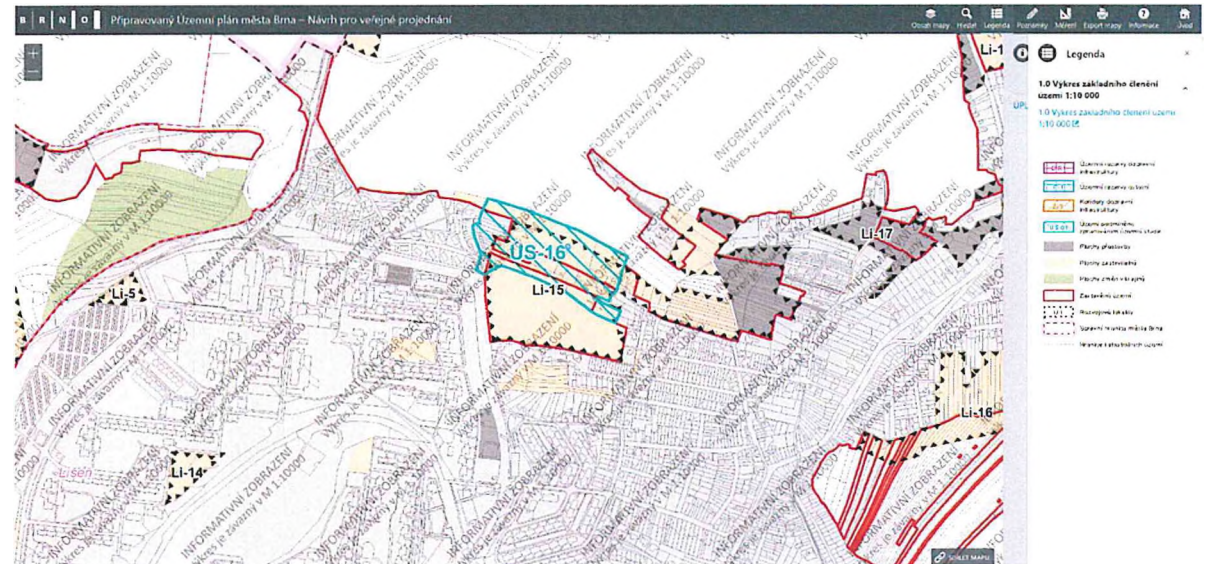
B R N O Připravovaný Územní plán města Brna – Návrh pro veřejné projednání

Obsah mapy Hledat Legenda Poznámky Měření Export mapy Informace Úvod

Legenda

1.0 Výkres základního členění území 1:10 000

1.0 Výkres základního členění území 1:10 000

Územní rezervy dopravní infrastruktury
Územní rezervy ostatní
Koridory dopravní infrastruktury
Území podmíněná zpracováním územní studie
Plochy přestavby
Plochy zastavitelné
Plochy změn v krajině
Zastavěné území
Rozvojová lokalita
Správní hranice města Brna
Hranice katastrálních území

INFORMATIVNÍ ZOBRAZENÍ
Výkres je závazný v M 1:10000

ÚS-16
Li-15
Li-17
Li-5
Li-14
Li-16
Li-1
Líšeň

SDÍLET MAPU